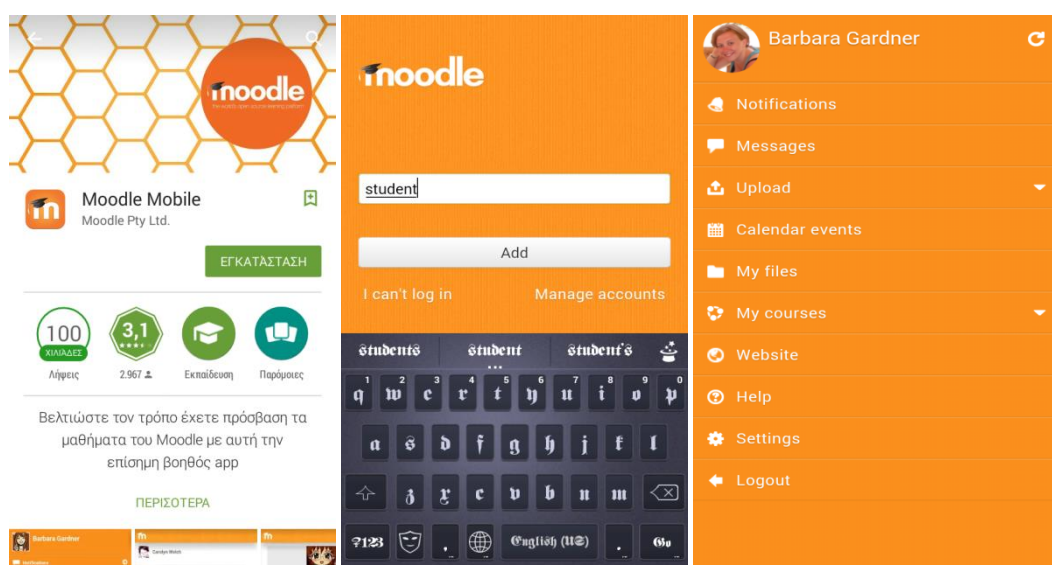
moodle
the world's open source learning platform

Moodle Mobile
Moodle Pty Ltd.

ΕΓΚΑΤΑΣΤΑΣΗ

100
ΧΙΛΙΑΔΕΣ
Λήψεις

3,1
2.967

Εκπαίδευση

Παρόμοιες

Βελτιώστε τον τρόπο έχετε πρόσβαση τα μαθήματα του Moodle με αυτή την επίσημη βοηθός app

ΠΕΡΙΣΟΤΕΡΑ

Barbara Gardner

Carolyn Welch

moodle

student

Add

I can't log in

Manage accounts

students student student's

1 q 2 w 3 e 4 r 5 t 6 y 7 u 8 i 9 o 0 p
a s d f g h j k l
z x c v b n m
?123 , English (US) . Go

Barbara Gardner

Notifications
Messages
Upload
Calendar events
My files
My courses
Website
Help
Settings
Logout